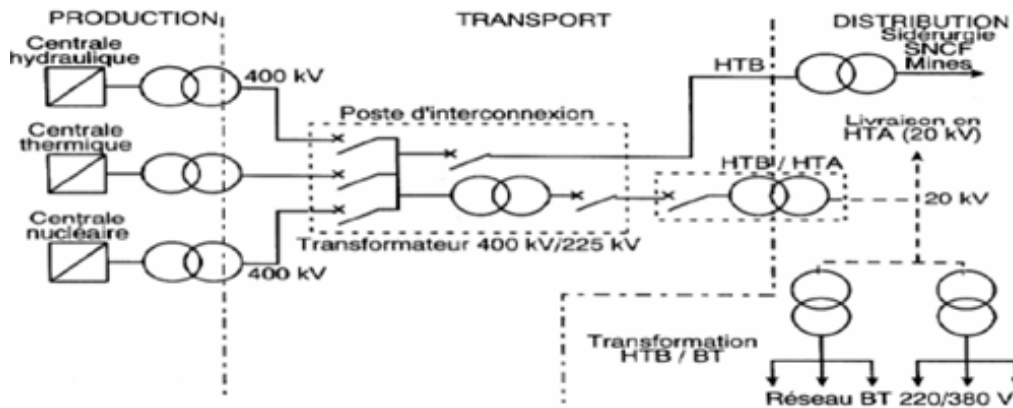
PRODUCTION

TRANSPORT

DISTRIBUTION

Centrale hydraulique

400 kV

Centrale thermique

Centrale nucléaire

400 kV

Poste d'interconnexion

Transformateur 400 kV/225 kV

HTB

Sidérurgie SNCF Mines

Livraison en HTA (20 kV)

HTB / HTA

20 kV

Transformation HTB / BT

Réseau BT 220/380 V